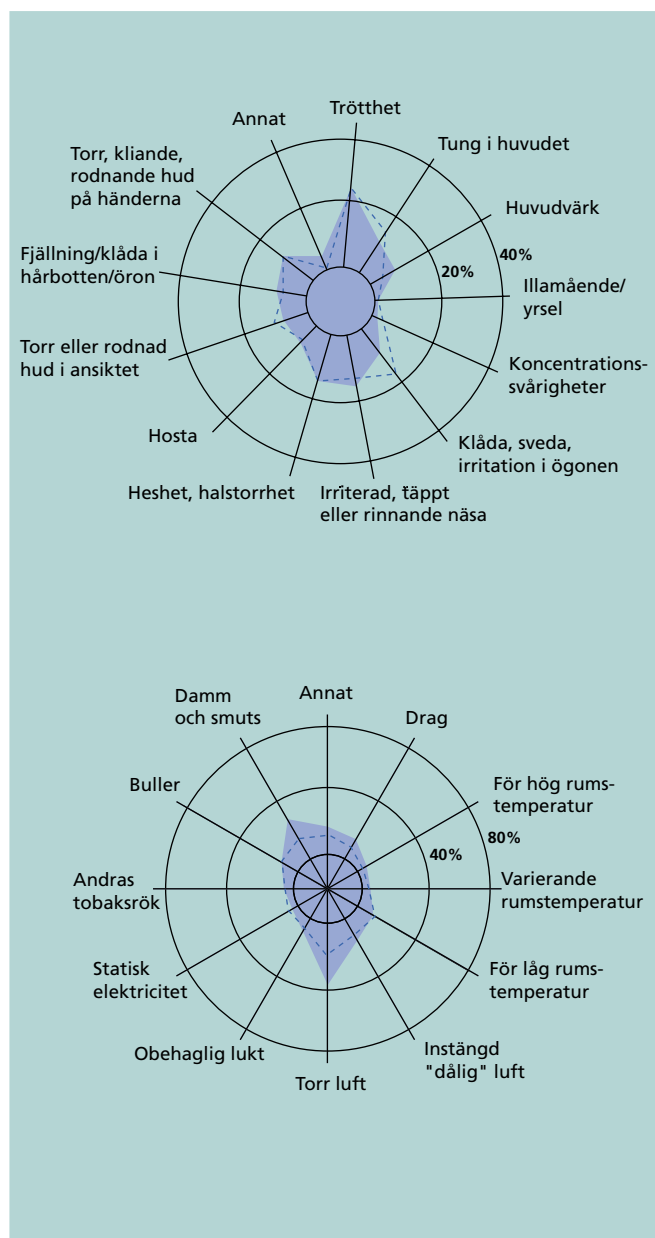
Annat

Trötthet

Tung i huvudet

Torr, kliande, rodnande hud på händerna

Huvudvärk

40%

20%

Fjällning/klåda i hårbotten/öron

Illamående/yrsel

Torr eller rodnad hud i ansiktet

Koncentrationssvårigheter

Hosta

Klåda, sveda, irritation i ögonen

Heshet, halstorrhet

Irriterad, täppt eller rinnande näsa

Annat

Damm och smuts

Drag

För hög rumstemperatur

Buller

80%

40%

Andras tobaksrök

Varierande rumstemperatur

Statisk elektricitet

För låg rumstemperatur

Obehaglig lukt

Instängd "dålig" luft

Torr luft